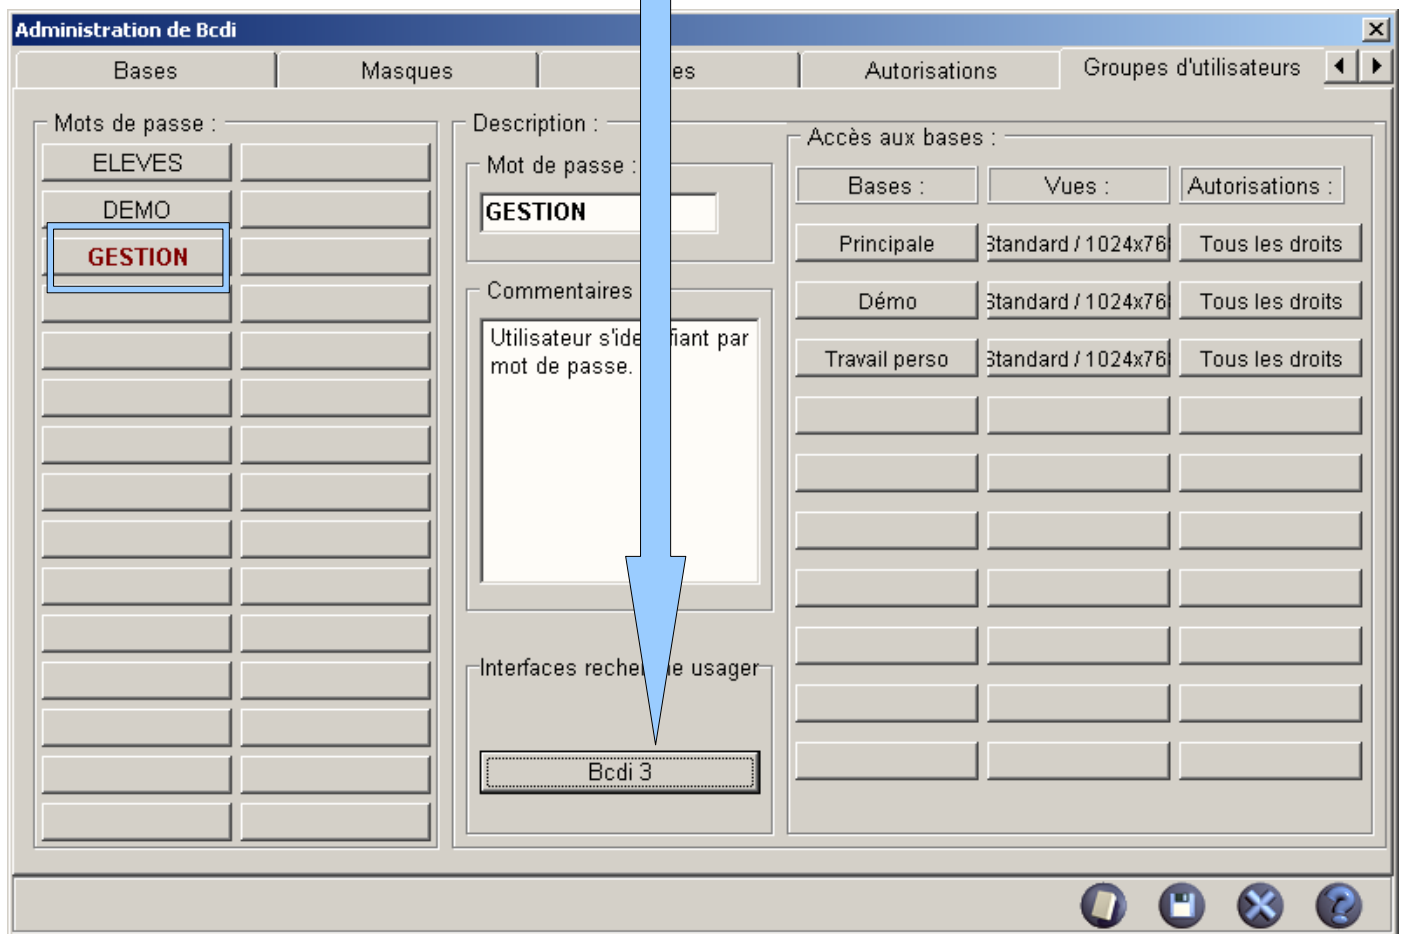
Administration de Bcdi

Bases | Masques | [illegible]es | Autorisations | Groupes d'utilisateurs

Mots de passe :
ELEVES
DEMO
GESTION

Description :
Mot de passe :
GESTION

Commentaires
Utilisateur s'ide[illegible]fiant par mot de passe.

Interfaces reche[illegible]e usager
Bcdi 3

Accès aux bases :

| Bases : | Vues : | Autorisations : |
|---|---|---|
| Principale | Standard / 1024x76 | Tous les droits |
| Démo | Standard / 1024x76 | Tous les droits |
| Travail perso | Standard / 1024x76 | Tous les droits |